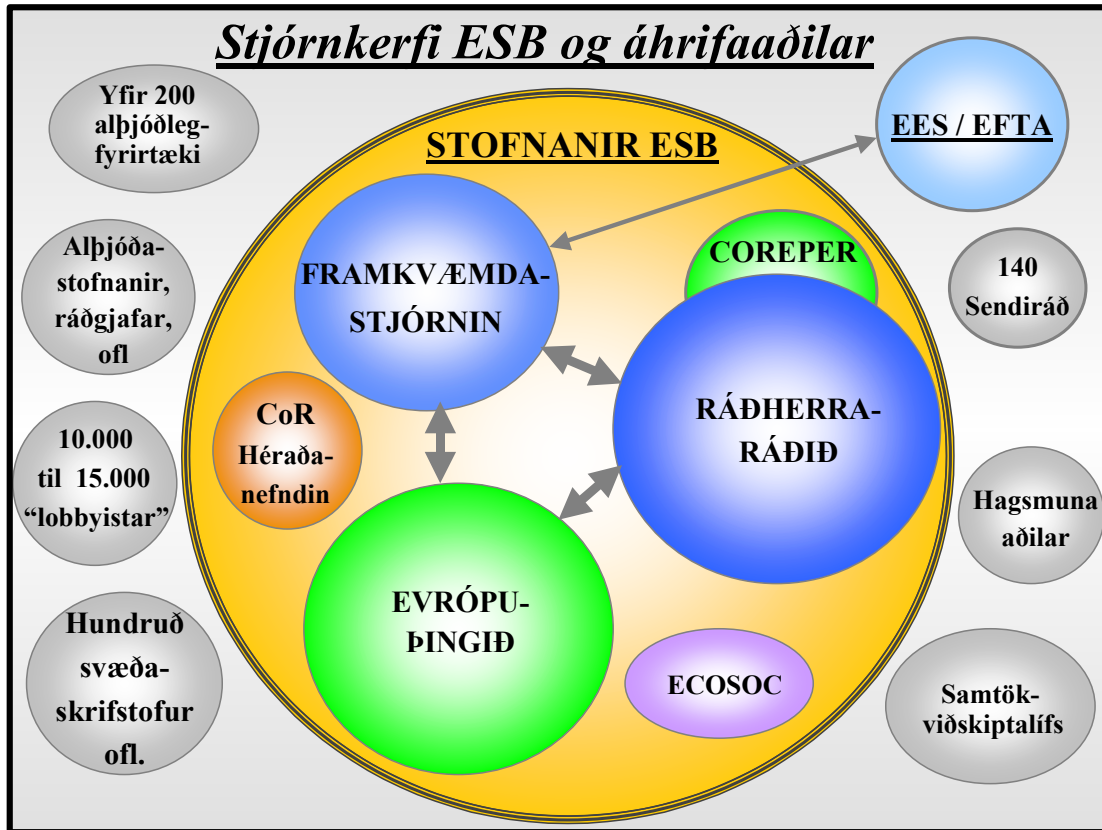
Stjórnkerfi ESB og áhrifaaðilar

Yfir 200 alþjóðleg-fyrirtæki

Alþjóða-stofnanir, ráðgjafar, ofl

10.000 til 15.000 “lobbyistar”

Hundruð svæða-skrifstofur ofl.

STOFNANIR ESB

EES / EFTA

FRAMKVÆMDA-STJÓRNIN

COREPER

RÁÐHERRA-RÁÐIÐ

CoR Héraða-nefndin

EVRÓPU-ÞINGIÐ

ECOSOC

140 Sendiráð

Hagsmuna aðilar

Samtök-viðskiptalífs